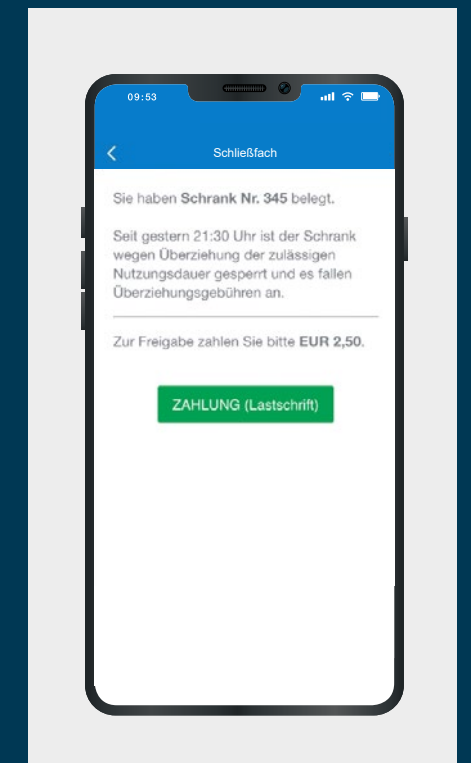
09:53

Schließfach

Sie haben **Schrank Nr. 345** belegt.

Seit gestern 21:30 Uhr ist der Schrank wegen Überziehung der zulässigen Nutzungsdauer gesperrt und es fallen Überziehungsgebühren an.

Zur Freigabe zahlen Sie bitte **EUR 2,50.**

ZAHLUNG (Lastschrift)